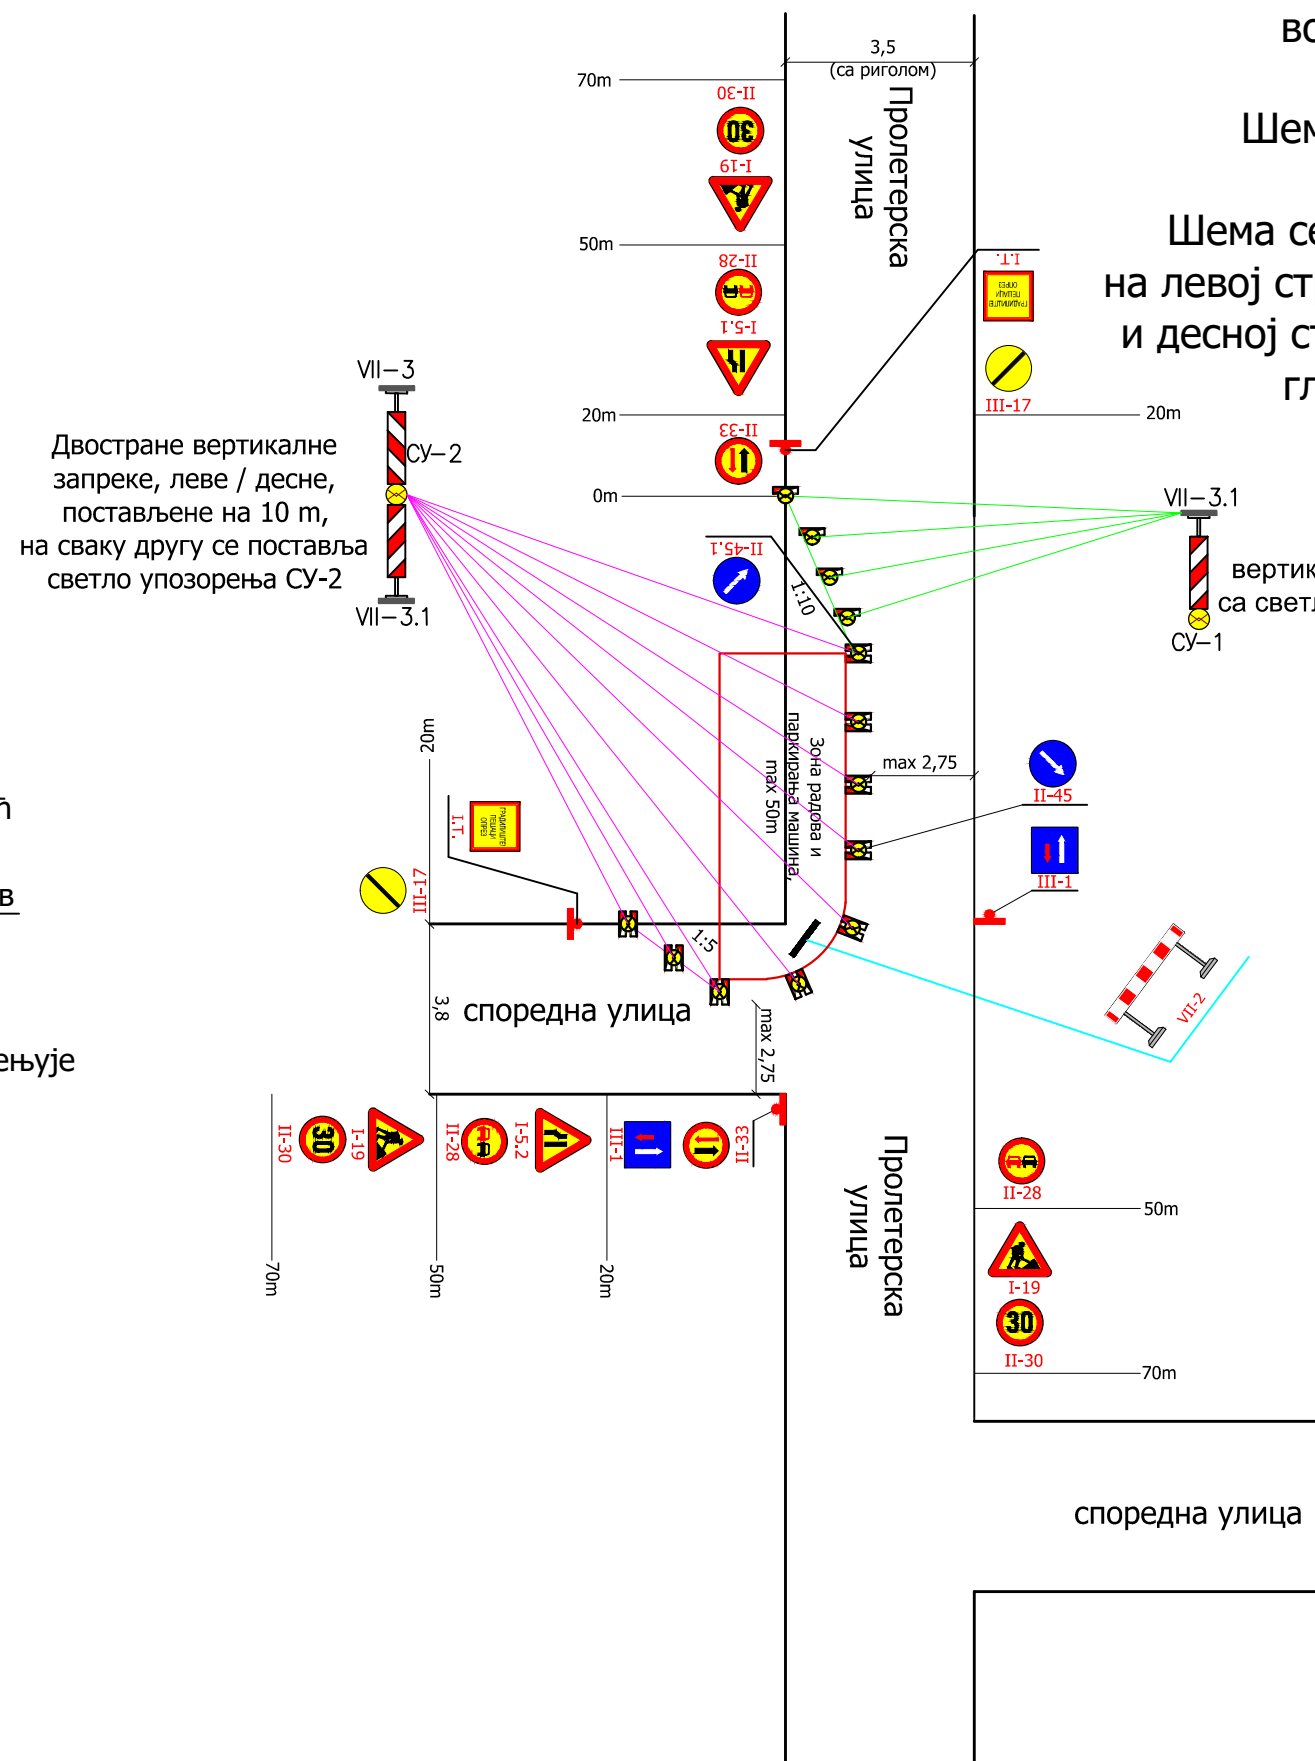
3,5
(са риголом)

70m
II-30
30
I-19
50m
II-28
I-5.1
20m
II-33
0m

Пролетерска улица

во

Шем

Шема се
на левој ст
и десној с
гл

I.T.
III-17
20m

VII–3
СУ–2
Двостране вертикалне запреке, леве / десне, постављене на 10 m, на сваку другу се поставља светло упозорења СУ-2
VII–3.1

II-45.1
1:10

VII–3.1
вертик
са светл
СУ–1

Зона радова и паркирања машина max 50m

max 2,75
II-45
III-1

20m
I.T.
III-17
1:5
VII-2

ћ
в

3,8
споредна улица
max 2,75

ењује

II-30
30
I-19
II-28
I-5.2
III-1
II-33

70m
50m
20m

Пролетерска улица

II-28
50m
I-19
30
II-30
70m

споредна улица